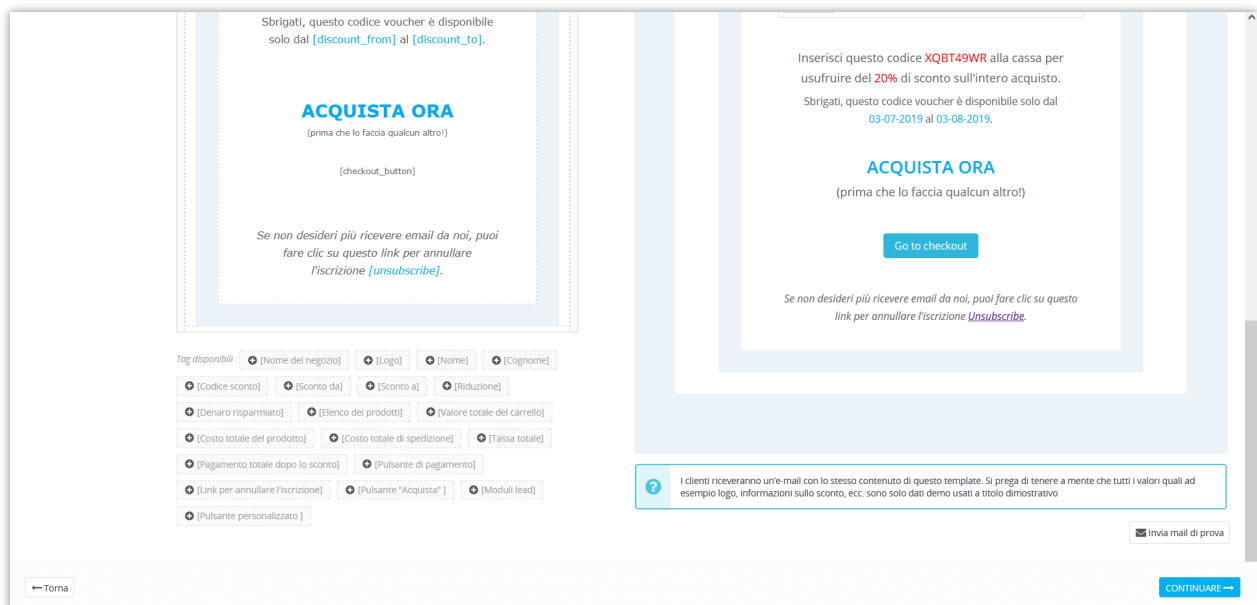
Sbrigati, questo codice voucher è disponibile solo dal [discount_from] al [discount_to].

ACQUISTA ORA
(prima che lo faccia qualcun altro!)

[checkout_button]

Se non desideri più ricevere email da noi, puoi fare clic su questo link per annullare l'iscrizione [unsubscribe].

Tag disponibili : [Nome del negozio] [Logo] [Nome] [Cognome] [Codice sconto] [Sconto da] [Sconto a] [Riduzione] [Denaro risparmiato] [Elenco dei prodotti] [Valore totale del carrello] [Costo totale del prodotto] [Costo totale di spedizione] [Tassa totale] [Pagamento totale dopo lo sconto] [Pulsante di pagamento] [Link per annullare l'iscrizione] [Pulsante "Acquista" ] [Moduli lead] [Pulsante personalizzato ]

Inserisci questo codice XQBT49WR alla cassa per usufruire del 20% di sconto sull'intero acquisto.
Sbrigati, questo codice voucher è disponibile solo dal 03-07-2019 al 03-08-2019.

ACQUISTA ORA
(prima che lo faccia qualcun altro!)

Go to checkout

Se non desideri più ricevere email da noi, puoi fare clic su questo link per annullare l'iscrizione Unsubscribe.

I clienti riceveranno un'e-mail con lo stesso contenuto di questo template. Si prega di tenere a mente che tutti i valori quali ad esempio logo, informazioni sullo sconto, ecc. sono solo dati demo usati a titolo dimostrativo

Invia mail di prova

Torna

CONTINUARE